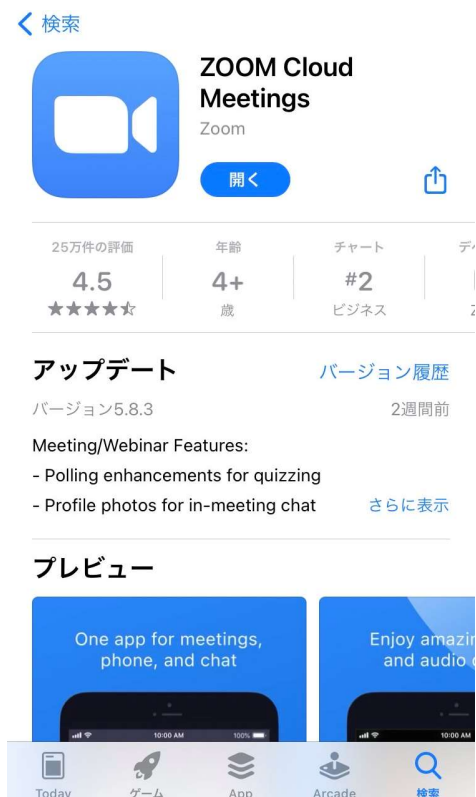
< 検索

ZOOM Cloud Meetings
Zoom

開く

25万件の評価
4.5
★★★★☆

年齢
4+
歳

チャート
#2
ビジネス

デ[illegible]

アップデート
バージョン履歴

バージョン5.8.3
2週間前

Meeting/Webinar Features:
- Polling enhancements for quizzing
- Profile photos for in-meeting chat
さらに表示

プレビュー

One app for meetings, phone, and chat

10:00 AM
100%

Enjoy amazin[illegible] and audio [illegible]

10:00 AM

Today
ゲーム
App
Arcade
検索